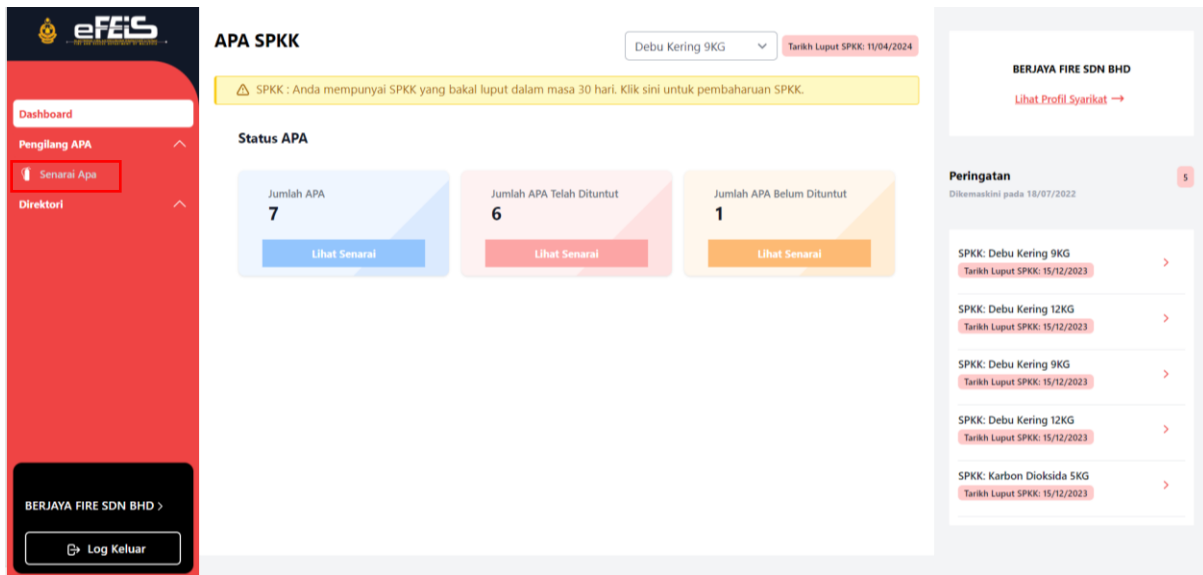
eFEIS

Dashboard

Pengilang APA

Senarai Apa

Direktori

BERJAYA FIRE SDN BHD >

Log Keluar

APA SPKK

Debu Kering 9KG

Tarikh Luput SPKK: 11/04/2024

⚠ SPKK : Anda mempunyai SPKK yang bakal luput dalam masa 30 hari. Klik sini untuk pembaharuan SPKK.

Status APA

Jumlah APA
7
Lihat Senarai

Jumlah APA Telah Dituntut
6
Lihat Senarai

Jumlah APA Belum Dituntut
1
Lihat Senarai

BERJAYA FIRE SDN BHD

Lihat Profil Syarikat →

Peringatan
Dikemaskini pada 18/07/2022
5

SPKK: Debu Kering 9KG
Tarikh Luput SPKK: 15/12/2023

SPKK: Debu Kering 12KG
Tarikh Luput SPKK: 15/12/2023

SPKK: Debu Kering 9KG
Tarikh Luput SPKK: 15/12/2023

SPKK: Debu Kering 12KG
Tarikh Luput SPKK: 15/12/2023

SPKK: Karbon Dioksida 5KG
Tarikh Luput SPKK: 15/12/2023